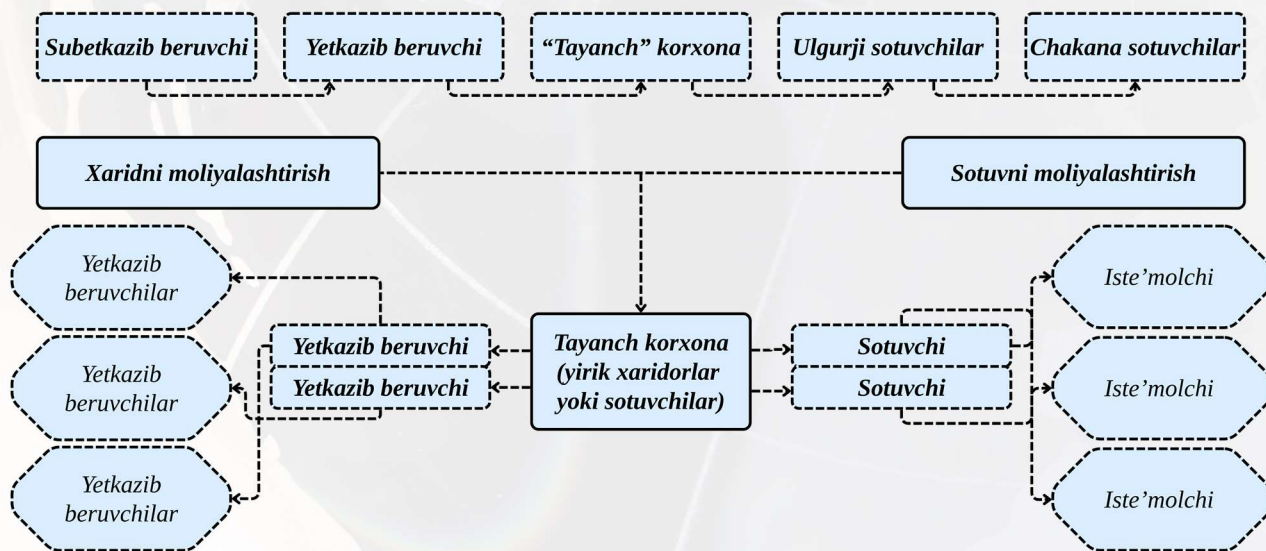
Subetkazib beruvchi
Yetkazib beruvchi
"Tayanch" korxona
Ulgurji sotuvchilar
Chakana sotuvchilar

Xaridni moliyalashtirish
Sotuvni moliyalashtirish

Yetkazib beruvchilar
Yetkazib beruvchilar
Yetkazib beruvchilar

Yetkazib beruvchi
Yetkazib beruvchi

Tayanch korxona (yirik xaridorlar yoki sotuvchilar)

Sotuvchi
Sotuvchi

Iste'molchi
Iste'molchi
Iste'molchi